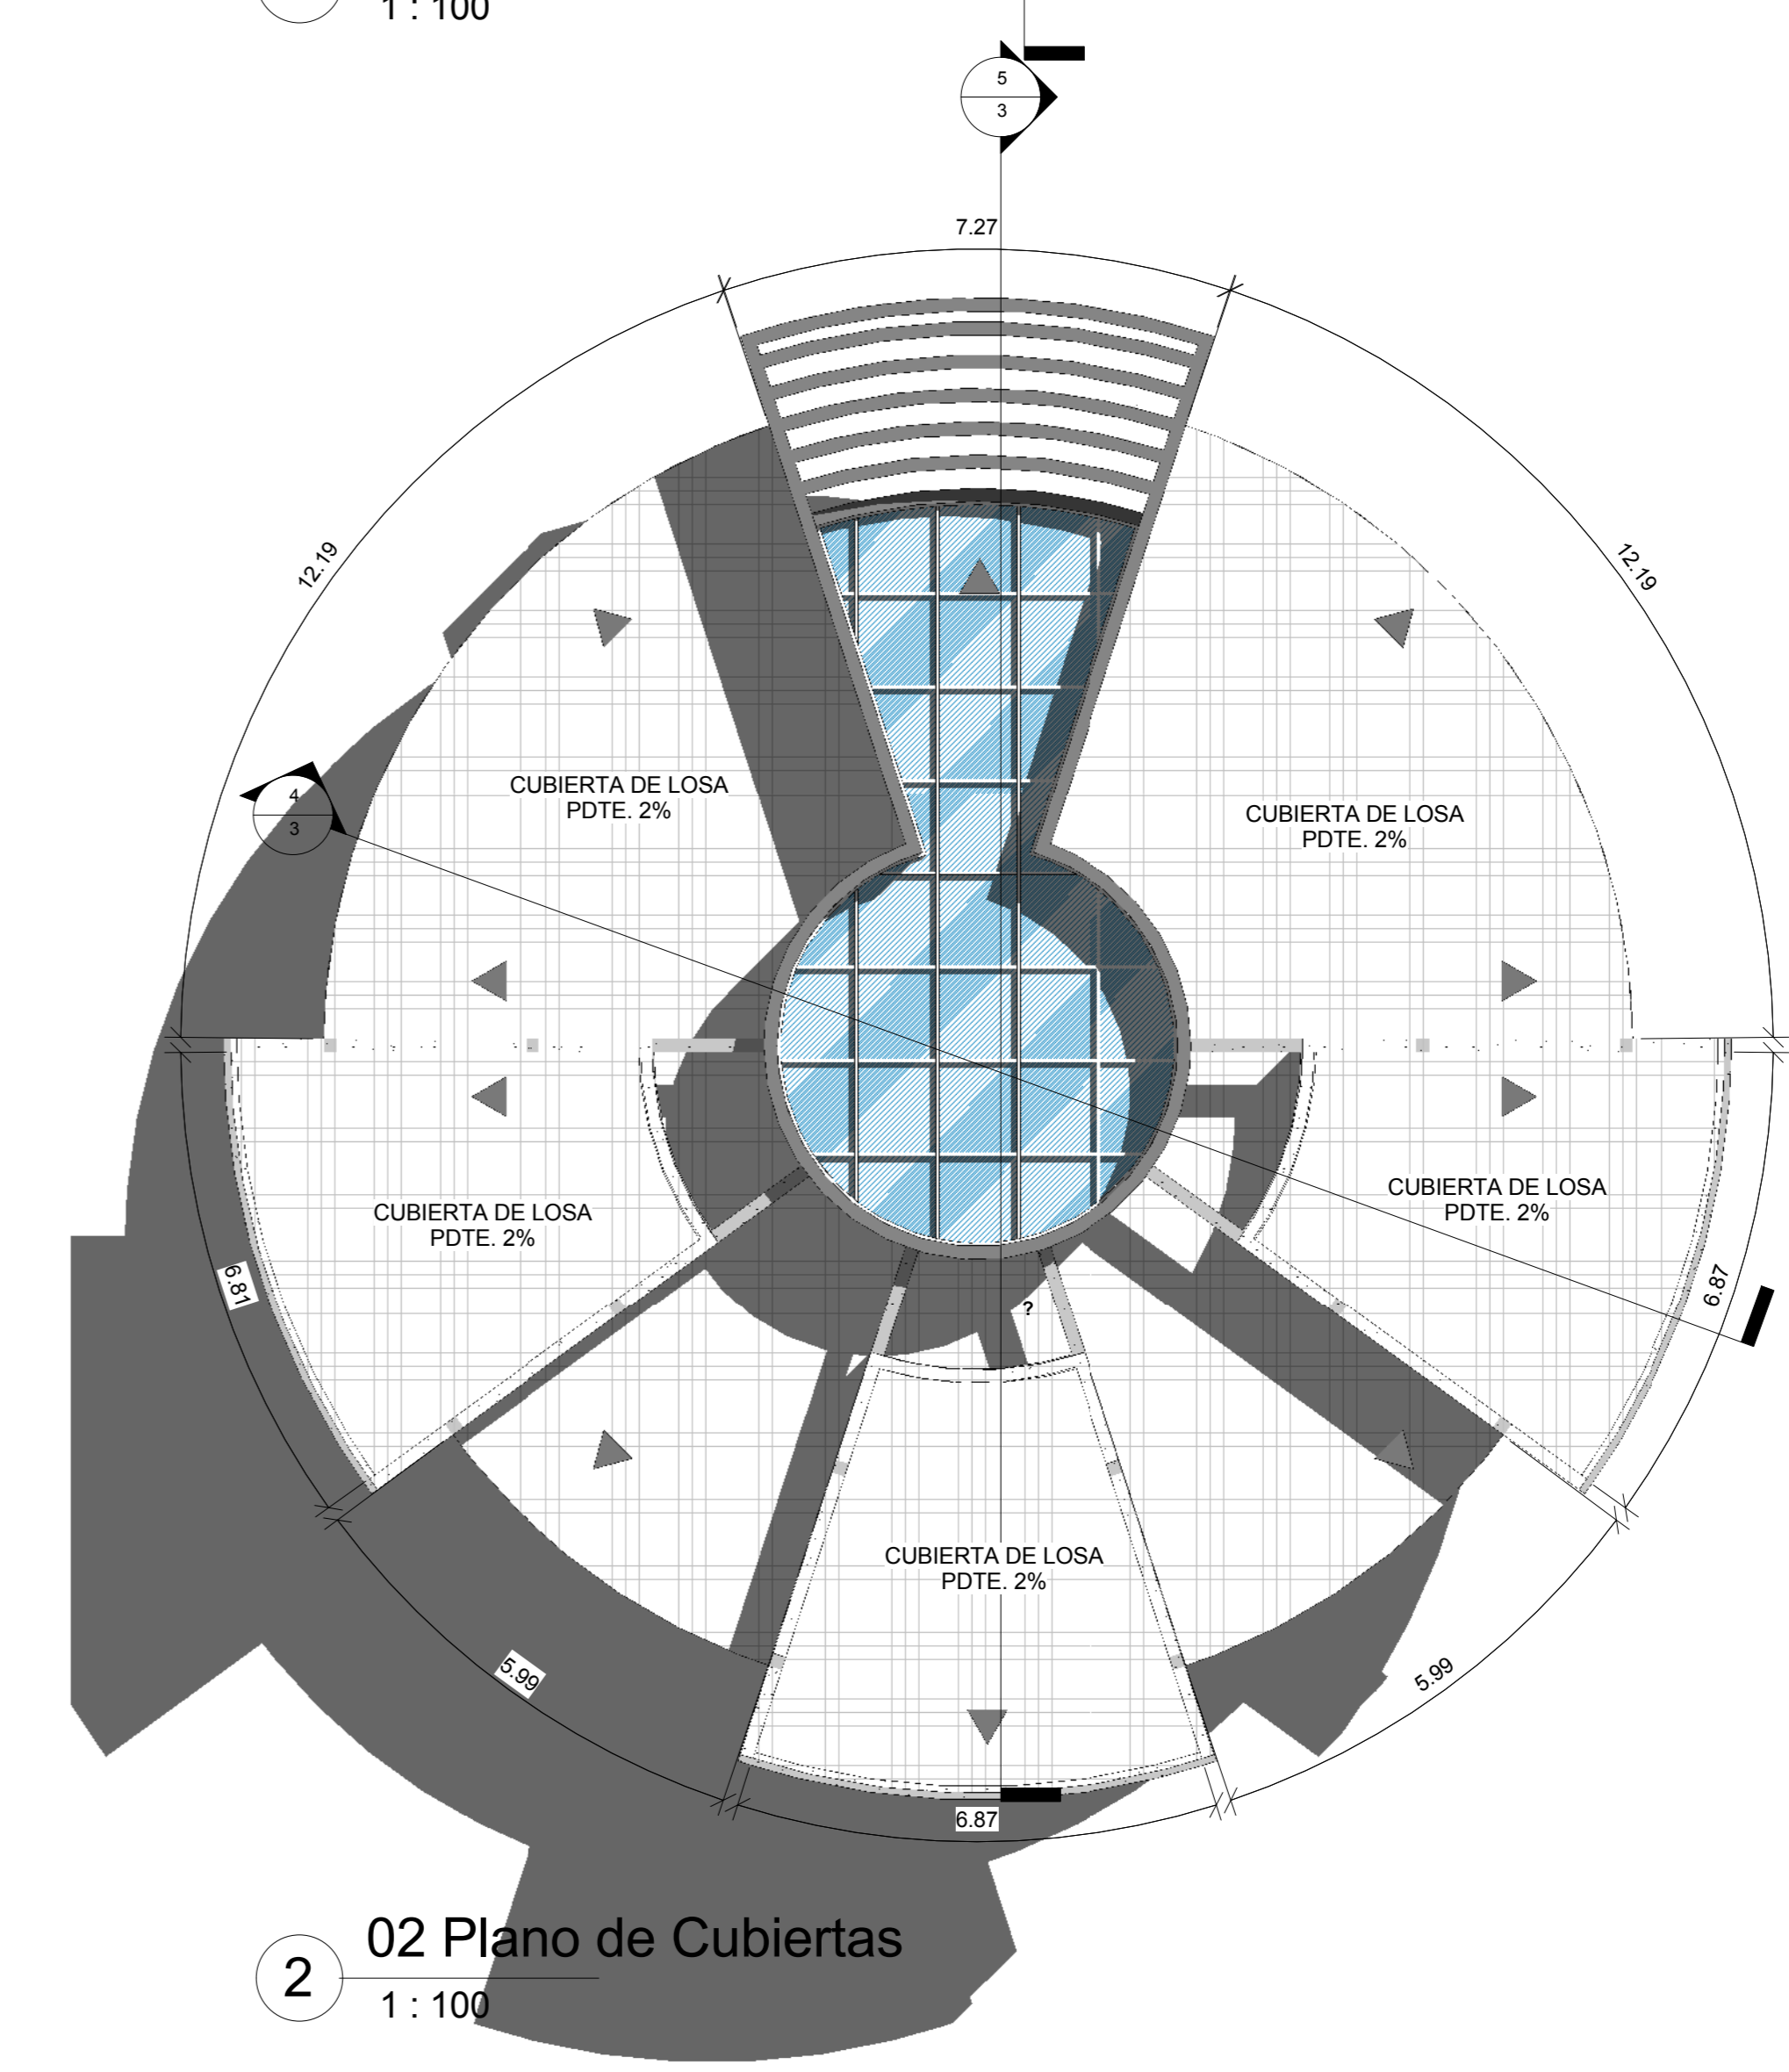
1 : 100

5
3

7.27

12.19

12.19

4
3

CUBIERTA DE LOSA
PDTE. 2%

CUBIERTA DE LOSA
PDTE. 2%

CUBIERTA DE LOSA
PDTE. 2%

CUBIERTA DE LOSA
PDTE. 2%

6.81

?

6.87

CUBIERTA DE LOSA
PDTE. 2%

5.99

5.99

6.87

2

02 Plano de Cubiertas

1 : 100